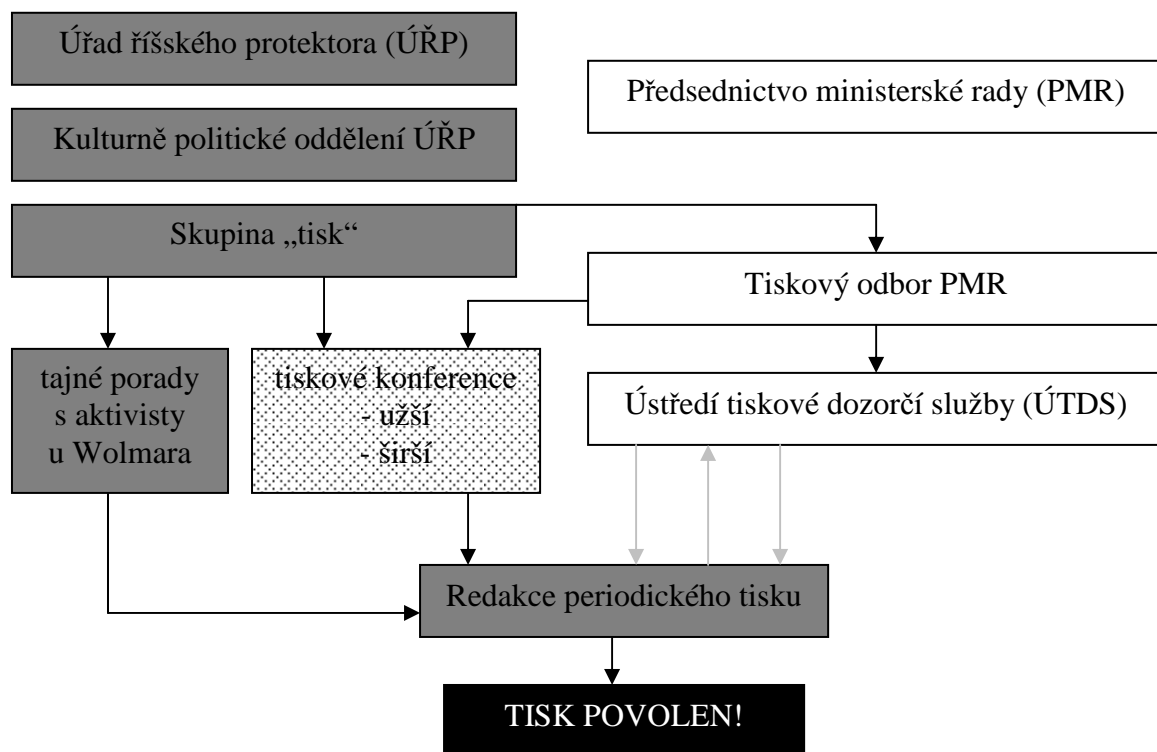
Úřad říšského protektora (ÚŘP)

Předsednictvo ministerské rady (PMR)

Kulturně politické oddělení ÚŘP

Skupina „tisk“

Tiskový odbor PMR

tajné porady s aktivisty u Wolmara

tiskové konference
- užší
- širší

Ústředí tiskové dozorčí služby (ÚTDS)

Redakce periodického tisku

TISK POVOLEN!